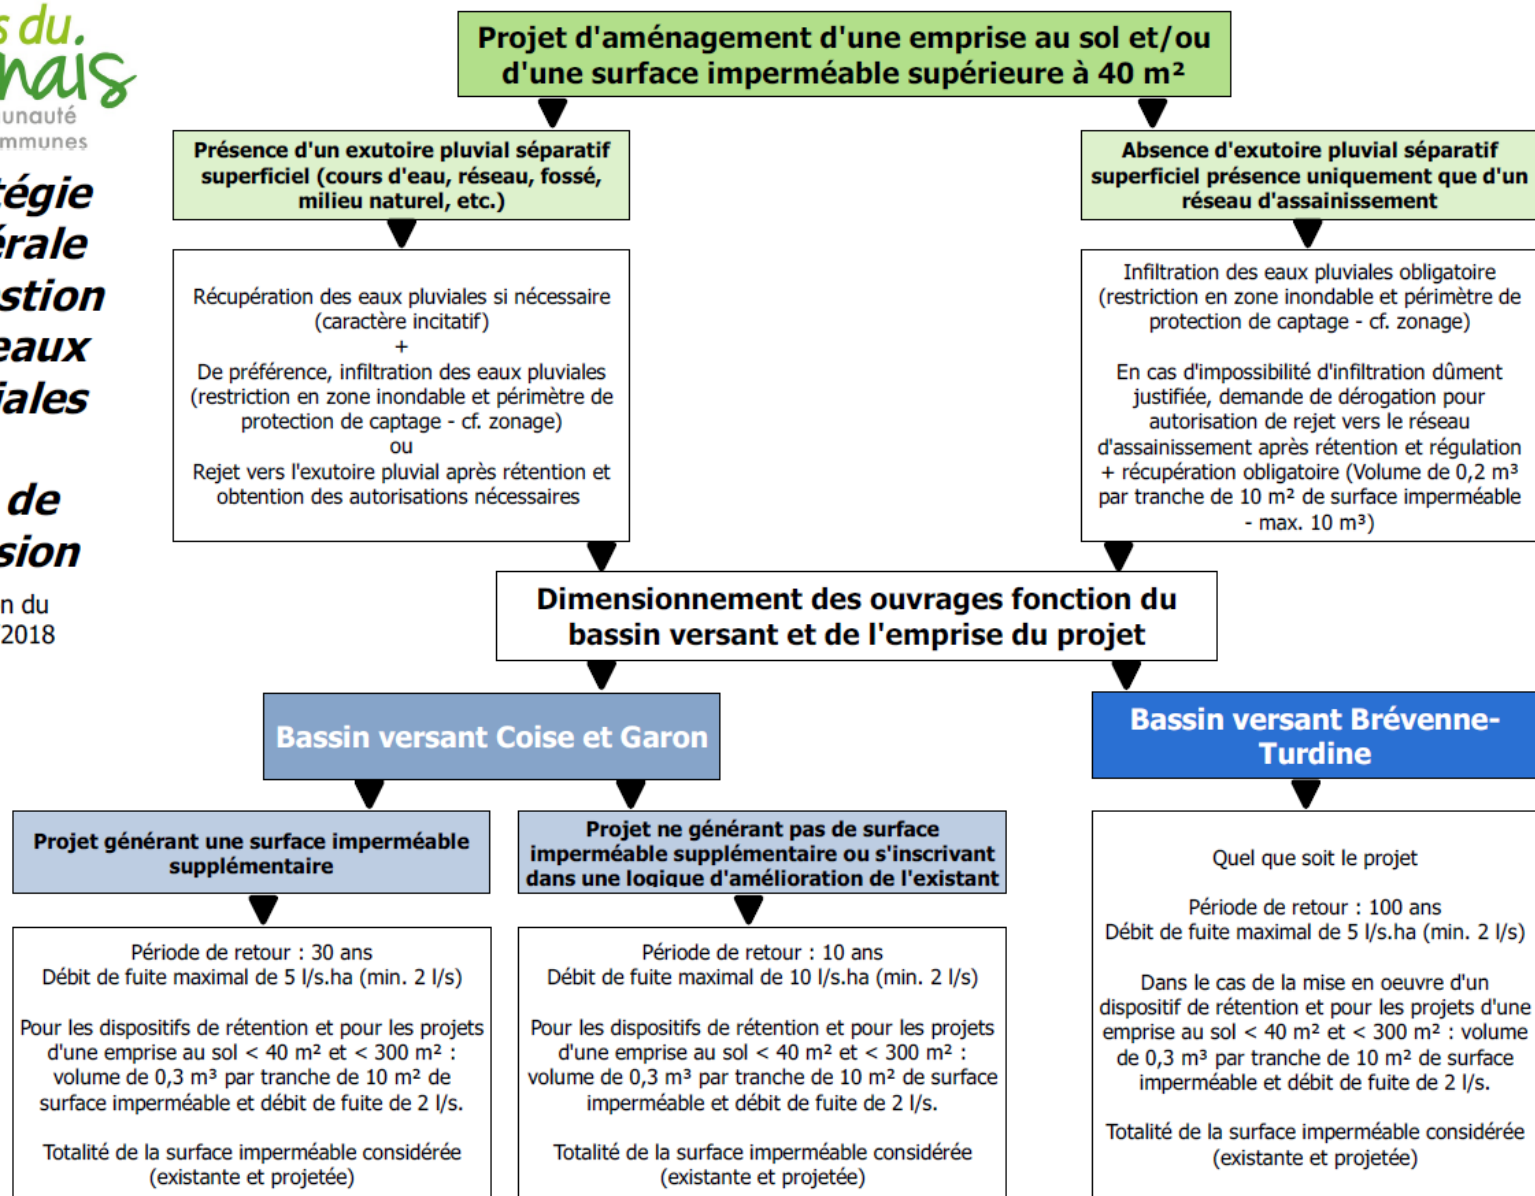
s du.
nais
unauté
mmunes

tégie
érale
stion
eaux
iales

de
sion

n du
2018

Projet d'aménagement d'une emprise au sol et/ou d'une surface imperméable supérieure à 40 m²

Présence d'un exutoire pluvial séparatif superficiel (cours d'eau, réseau, fossé, milieu naturel, etc.)

Absence d'exutoire pluvial séparatif superficiel présence uniquement que d'un réseau d'assainissement

Récupération des eaux pluviales si nécessaire (caractère incitatif)
+
De préférence, infiltration des eaux pluviales (restriction en zone inondable et périmètre de protection de captage - cf. zonage)
ou
Rejet vers l'exutoire pluvial après rétention et obtention des autorisations nécessaires

Infiltration des eaux pluviales obligatoire (restriction en zone inondable et périmètre de protection de captage - cf. zonage)

En cas d'impossibilité d'infiltration dûment justifiée, demande de dérogation pour autorisation de rejet vers le réseau d'assainissement après rétention et régulation + récupération obligatoire (Volume de 0,2 m³ par tranche de 10 m² de surface imperméable - max. 10 m³)

Dimensionnement des ouvrages fonction du bassin versant et de l'emprise du projet

Bassin versant Coise et Garon

Bassin versant Brévenne-Turdine

Projet générant une surface imperméable supplémentaire

Projet ne générant pas de surface imperméable supplémentaire ou s'inscrivant dans une logique d'amélioration de l'existant

Quel que soit le projet

Période de retour : 100 ans
Débit de fuite maximal de 5 l/s.ha (min. 2 l/s)

Dans le cas de la mise en oeuvre d'un dispositif de rétention et pour les projets d'une emprise au sol < 40 m² et < 300 m² : volume de 0,3 m³ par tranche de 10 m² de surface imperméable et débit de fuite de 2 l/s.

Totalité de la surface imperméable considérée (existante et projetée)

Période de retour : 30 ans
Débit de fuite maximal de 5 l/s.ha (min. 2 l/s)

Pour les dispositifs de rétention et pour les projets d'une emprise au sol < 40 m² et < 300 m² : volume de 0,3 m³ par tranche de 10 m² de surface imperméable et débit de fuite de 2 l/s.

Totalité de la surface imperméable considérée (existante et projetée)

Période de retour : 10 ans
Débit de fuite maximal de 10 l/s.ha (min. 2 l/s)

Pour les dispositifs de rétention et pour les projets d'une emprise au sol < 40 m² et < 300 m² : volume de 0,3 m³ par tranche de 10 m² de surface imperméable et débit de fuite de 2 l/s.

Totalité de la surface imperméable considérée (existante et projetée)